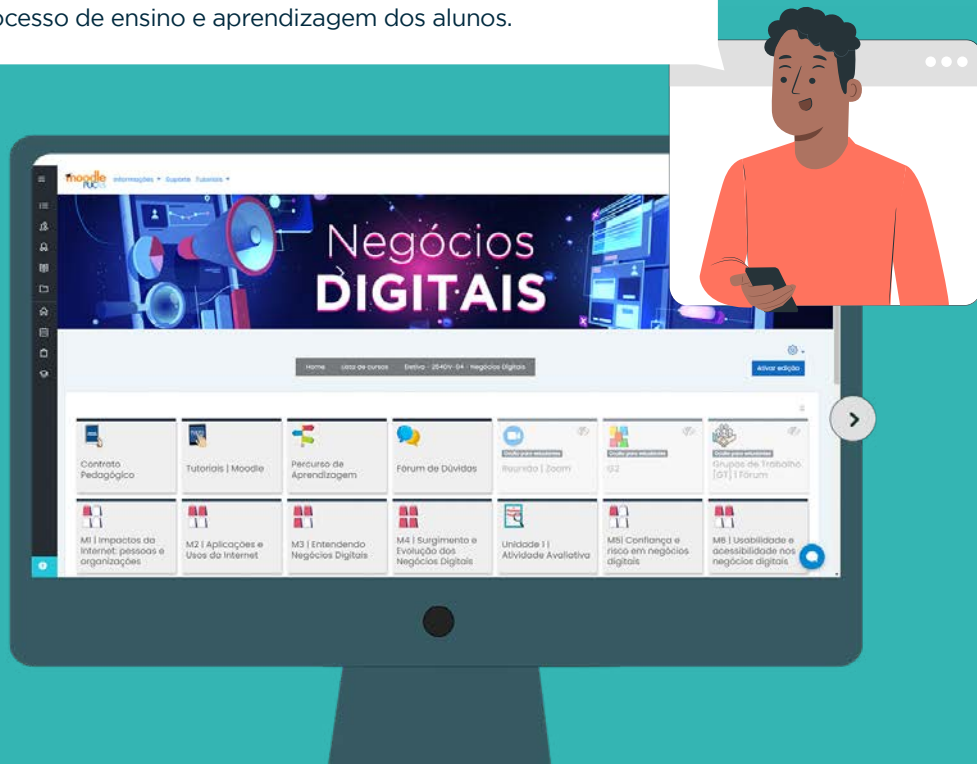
ocesso de ensino e aprendizagem dos alunos.

moodle PUCRS Informações ▾ Suporte Tutoriais ▾

Negócios DIGITAIS

Home Lista de cursos Eletiva - 2540V-04 - Negócios Digitais

Ativar edição

Contrato Pedagógico

Tutoriais | Moodle

Percurso de Aprendizagem

Fórum de Dúvidas

Oculto para estudantes
Reunião | Zoom

Oculto para estudantes
G2

Oculto para estudantes
Grupos de Trabalho [GT] | Fórum

M1 | Impactos da Internet: pessoas e organizações

M2 | Aplicações e Usos da Internet

M3 | Entendendo Negócios Digitais

M4 | Surgimento e Evolução dos Negócios Digitais

Unidade 1 | Atividade Avaliativa

M5| Confiança e risco em negócios digitais

M6 | Usabilidade e acessibilidade nos negócios digitais